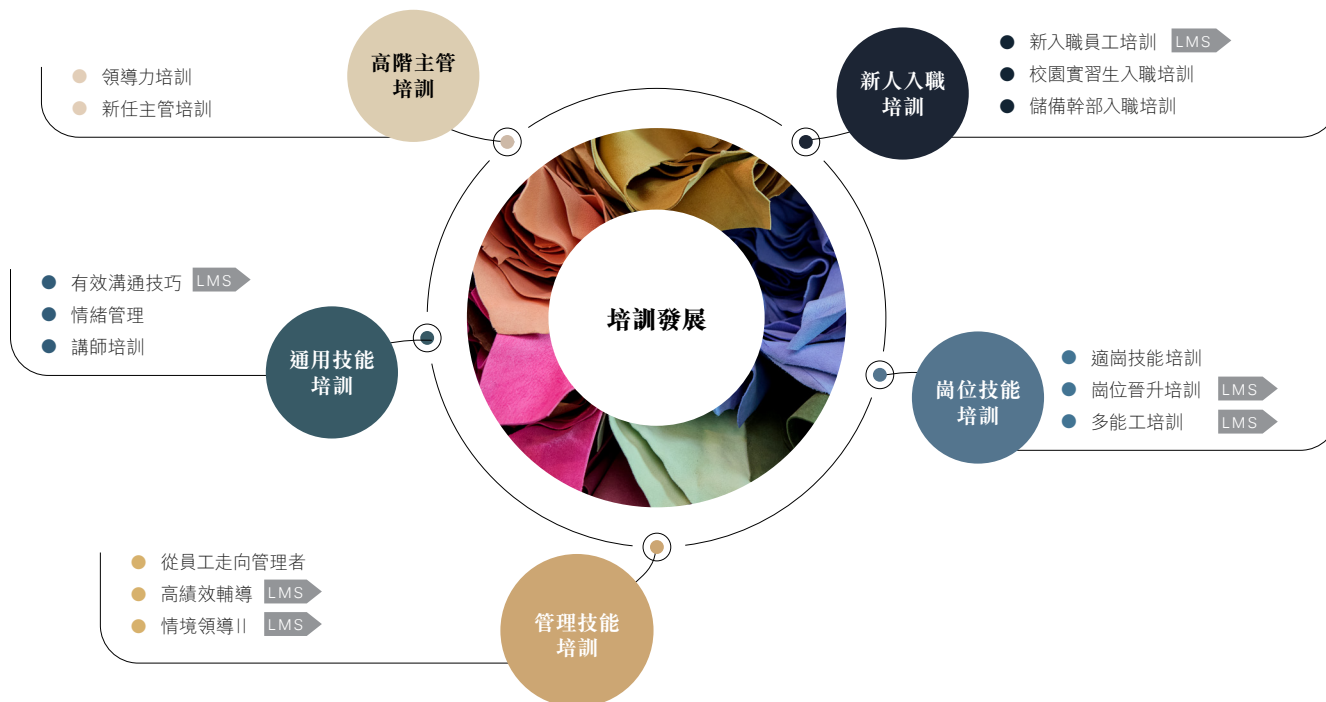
高階主管培訓

- 領導力培訓
- 新任主管培訓

新人入職培訓

- 新入職員工培訓 LMS
- 校園實習生入職培訓
- 儲備幹部入職培訓

培訓發展

通用技能培訓

- 有效溝通技巧 LMS
- 情緒管理
- 講師培訓

崗位技能培訓

- 適崗技能培訓
- 崗位晉升培訓 LMS
- 多能工培訓 LMS

管理技能培訓

- 從員工走向管理者
- 高績效輔導 LMS
- 情境領導II LMS